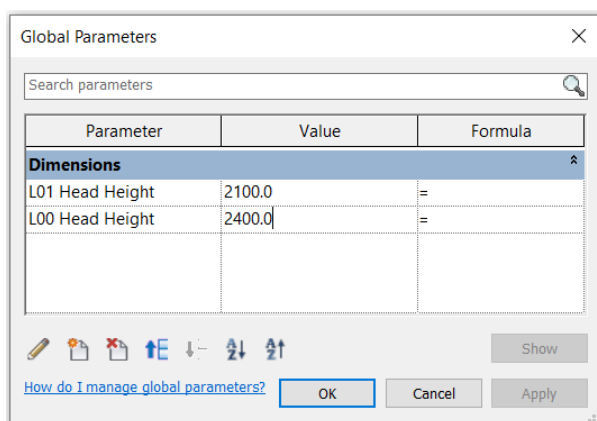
Global Parameters

Search parameters

| Parameter | Value | Formula |
|---|---|---|
| Dimensions | | |
| L01 Head Height | 2100.0 | = |
| L00 Head Height | 2400.0 | = |

Show

How do I manage global parameters?

OK

Cancel

Apply